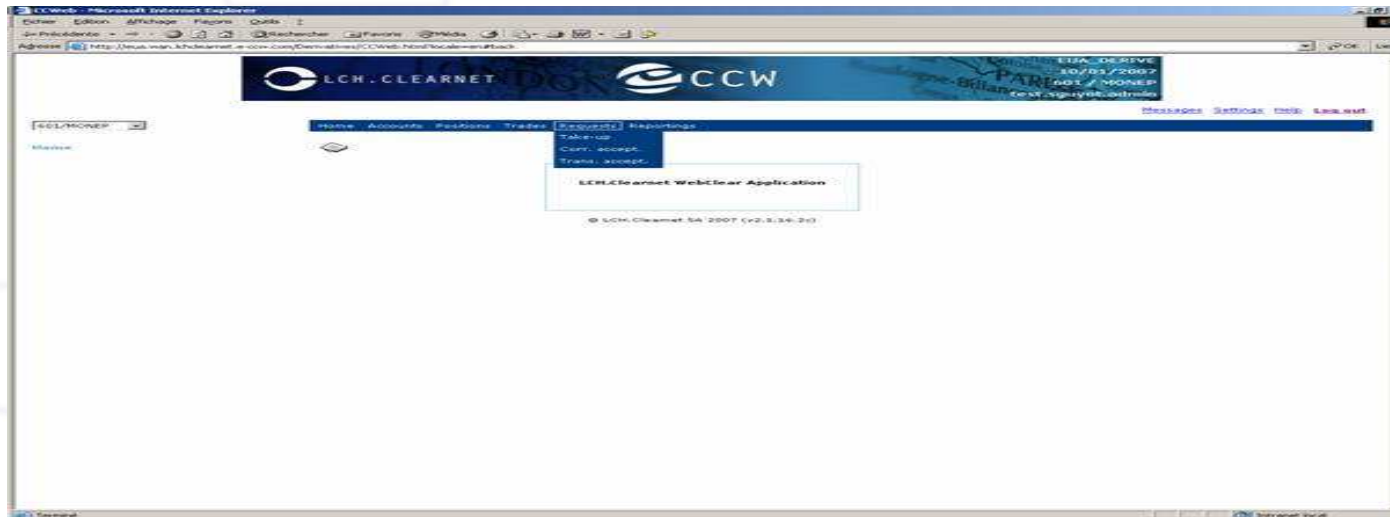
CCWeb - Microsoft Internet Explorer
Fichier Edition Affichage Favoris Outils ?
Précédente Rechercher Favoris Média
Adresse http://eua.wan.lchclearnet.e-ccw.com/Derivatives/CCWeb.html?locale=en#back
OK

LCH.CLEARNET CCW
EUA_DERIVE
10/01/2007
601 / MONEP
test.siguyot.admin

Messages Settings Help Log out

601/MONEP
Home Accounts Positions Trades Requests Reportings
Take-up
Corr. accept.
Trans. accept.
Marius

LCH.Clearnet WebClear Application

© LCH.Clearnet SA 2007 (v2.1.16.2c)

Terminé
Intranet local